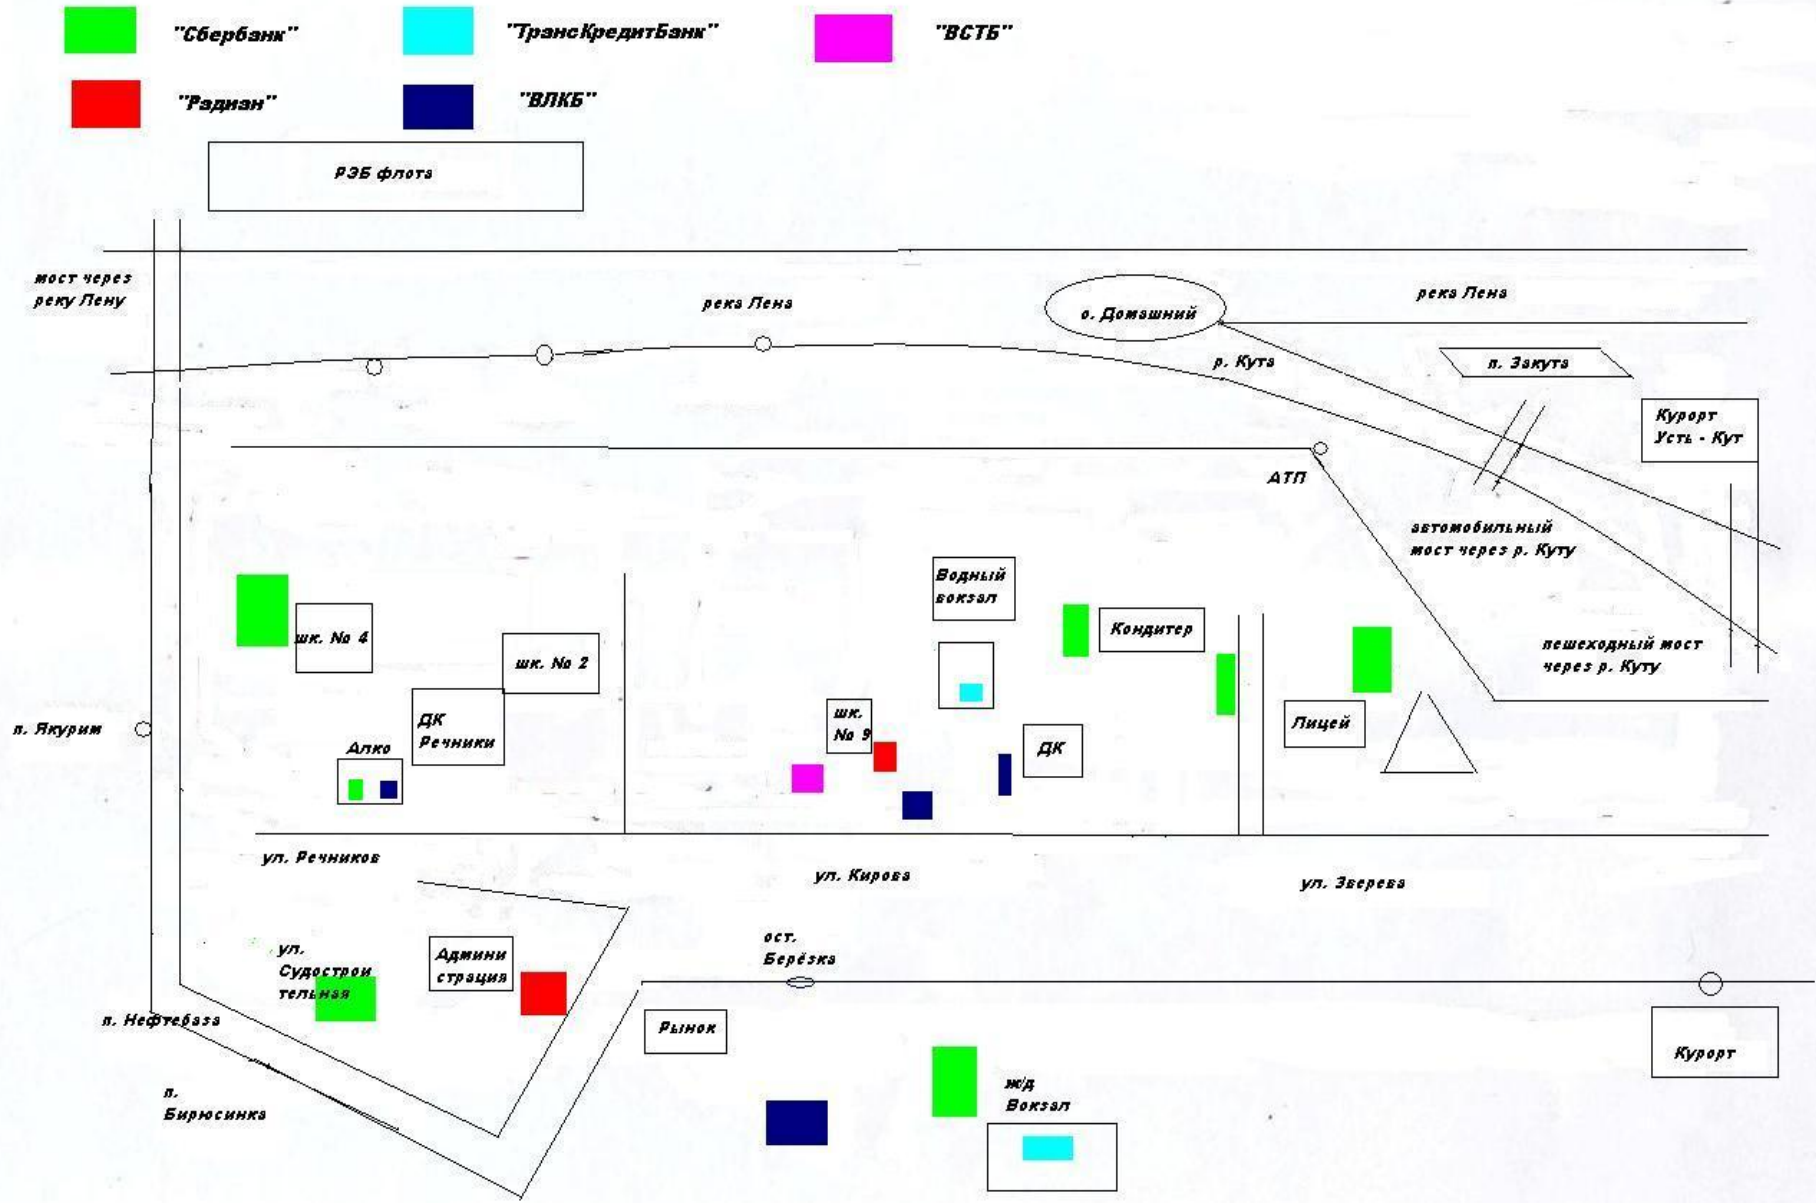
"Сбербанк" "ТрансКредитБанк" "ВСТБ"

"Радиан" "ВЛКБ"

РЭБ флота

мост через реку Лену

река Лена

о. Домашний

река Лена

р. Кута

п. Закута

Курорт Усть - Кут

АТП

автомобильный мост через р. Куту

Водный вокзал

Кондитер

пешеходный мост через р. Куту

шк. No 4

шк. No 2

ДК Речники

Алко

п. Якурим

шк. No 9

ДК

Лицей

ул. Речников

ул. Кирова

ул. Зверева

ул. Судостроительная

Администрация

ост. Берёзка

п. Нефтебаза

Рынок

Курорт

п. Бирюсинка

ж/д Вокзал